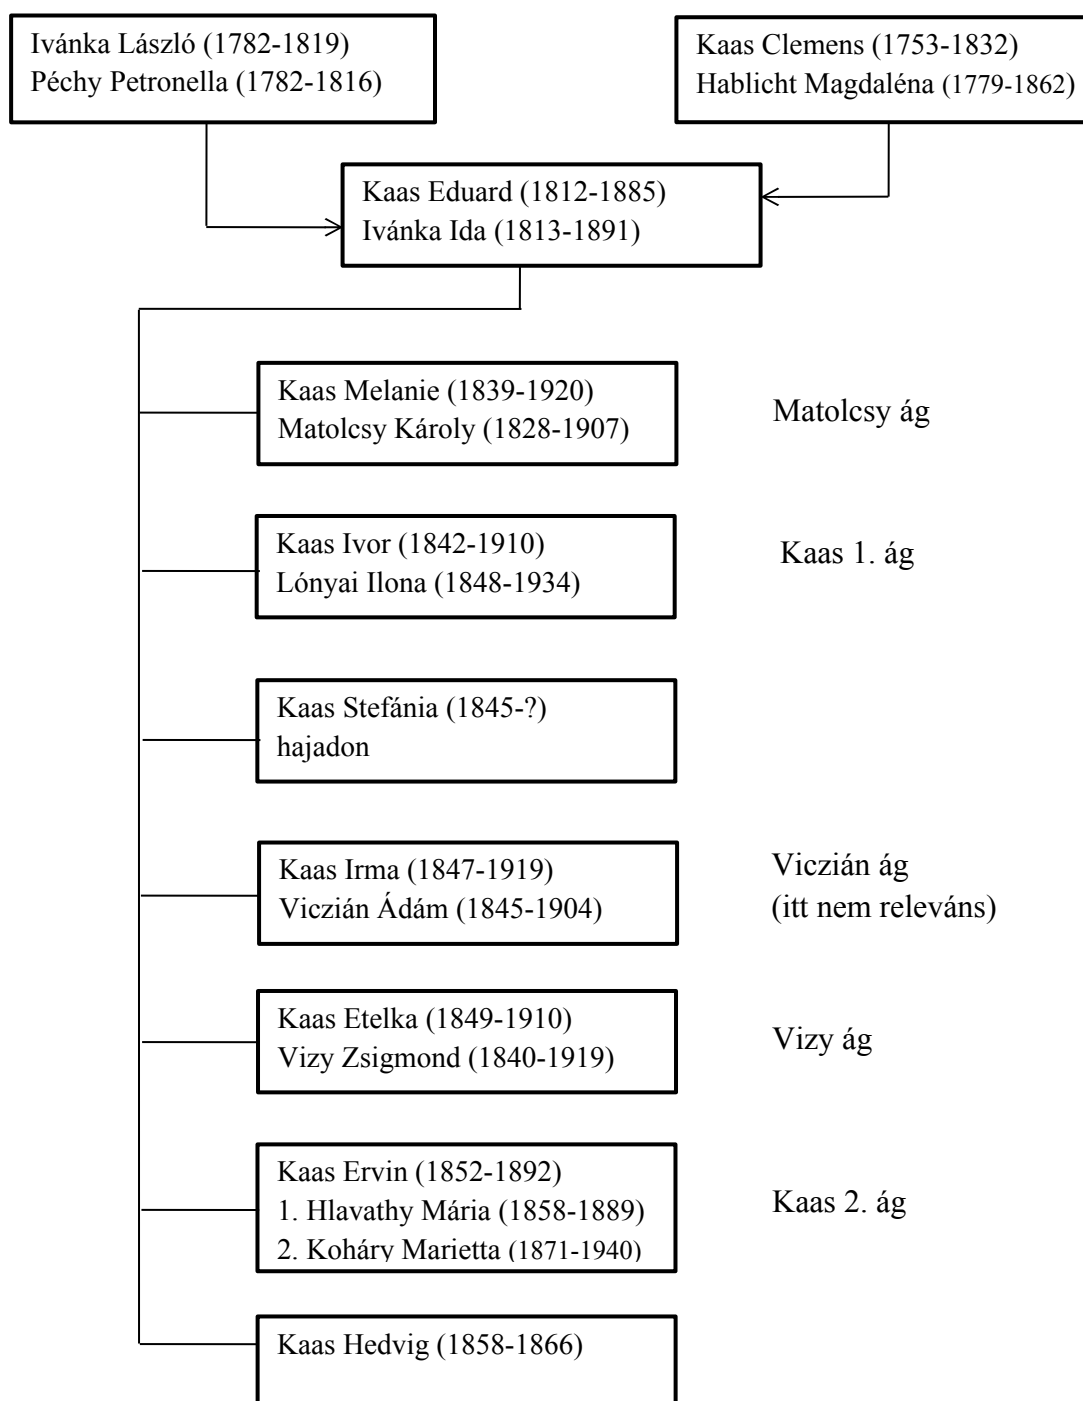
Ivánka László (1782-1819)
Péchy Petronella (1782-1816)

Kaas Clemens (1753-1832)
Hablicht Magdaléna (1779-1862)

Kaas Eduard (1812-1885)
Ivánka Ida (1813-1891)

Kaas Melanie (1839-1920)
Matolcsy Károly (1828-1907)

Matolcsy ág

Kaas Ivor (1842-1910)
Lónyai Ilona (1848-1934)

Kaas 1. ág

Kaas Stefánia (1845-?)
hajadon

Kaas Irma (1847-1919)
Viczián Ádám (1845-1904)

Viczián ág
(itt nem releváns)

Kaas Etelka (1849-1910)
Vizy Zsigmond (1840-1919)

Vizy ág

Kaas Ervin (1852-1892)
1. Hlavathy Mária (1858-1889)
2. Koháry Marietta (1871-1940)

Kaas 2. ág

Kaas Hedvig (1858-1866)